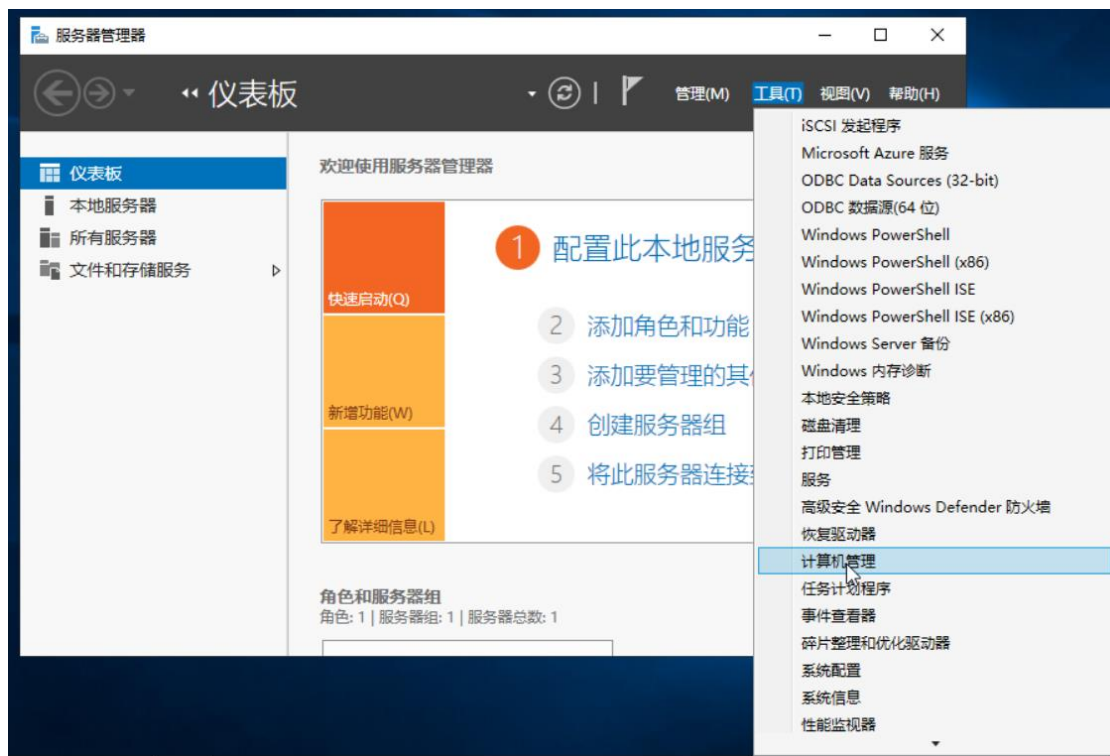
服务器管理器

« 仪表板

管理(M) 工具(T) 视图(V) 帮助(H)

仪表板
本地服务器
所有服务器
文件和存储服务

欢迎使用服务器管理器

快速启动(Q)
新增功能(W)
了解详细信息(L)

1 配置此本地服务
2 添加角色和功能
3 添加要管理的其
4 创建服务器组
5 将此服务器连接

角色和服务器组
角色: 1 | 服务器组: 1 | 服务器总数: 1

iSCSI 发起程序
Microsoft Azure 服务
ODBC Data Sources (32-bit)
ODBC 数据源(64 位)
Windows PowerShell
Windows PowerShell (x86)
Windows PowerShell ISE
Windows PowerShell ISE (x86)
Windows Server 备份
Windows 内存诊断
本地安全策略
磁盘清理
打印管理
服务
高级安全 Windows Defender 防火墙
恢复驱动器
计算机管理
任务计划程序
事件查看器
碎片整理和优化驱动器
系统配置
系统信息
性能监视器